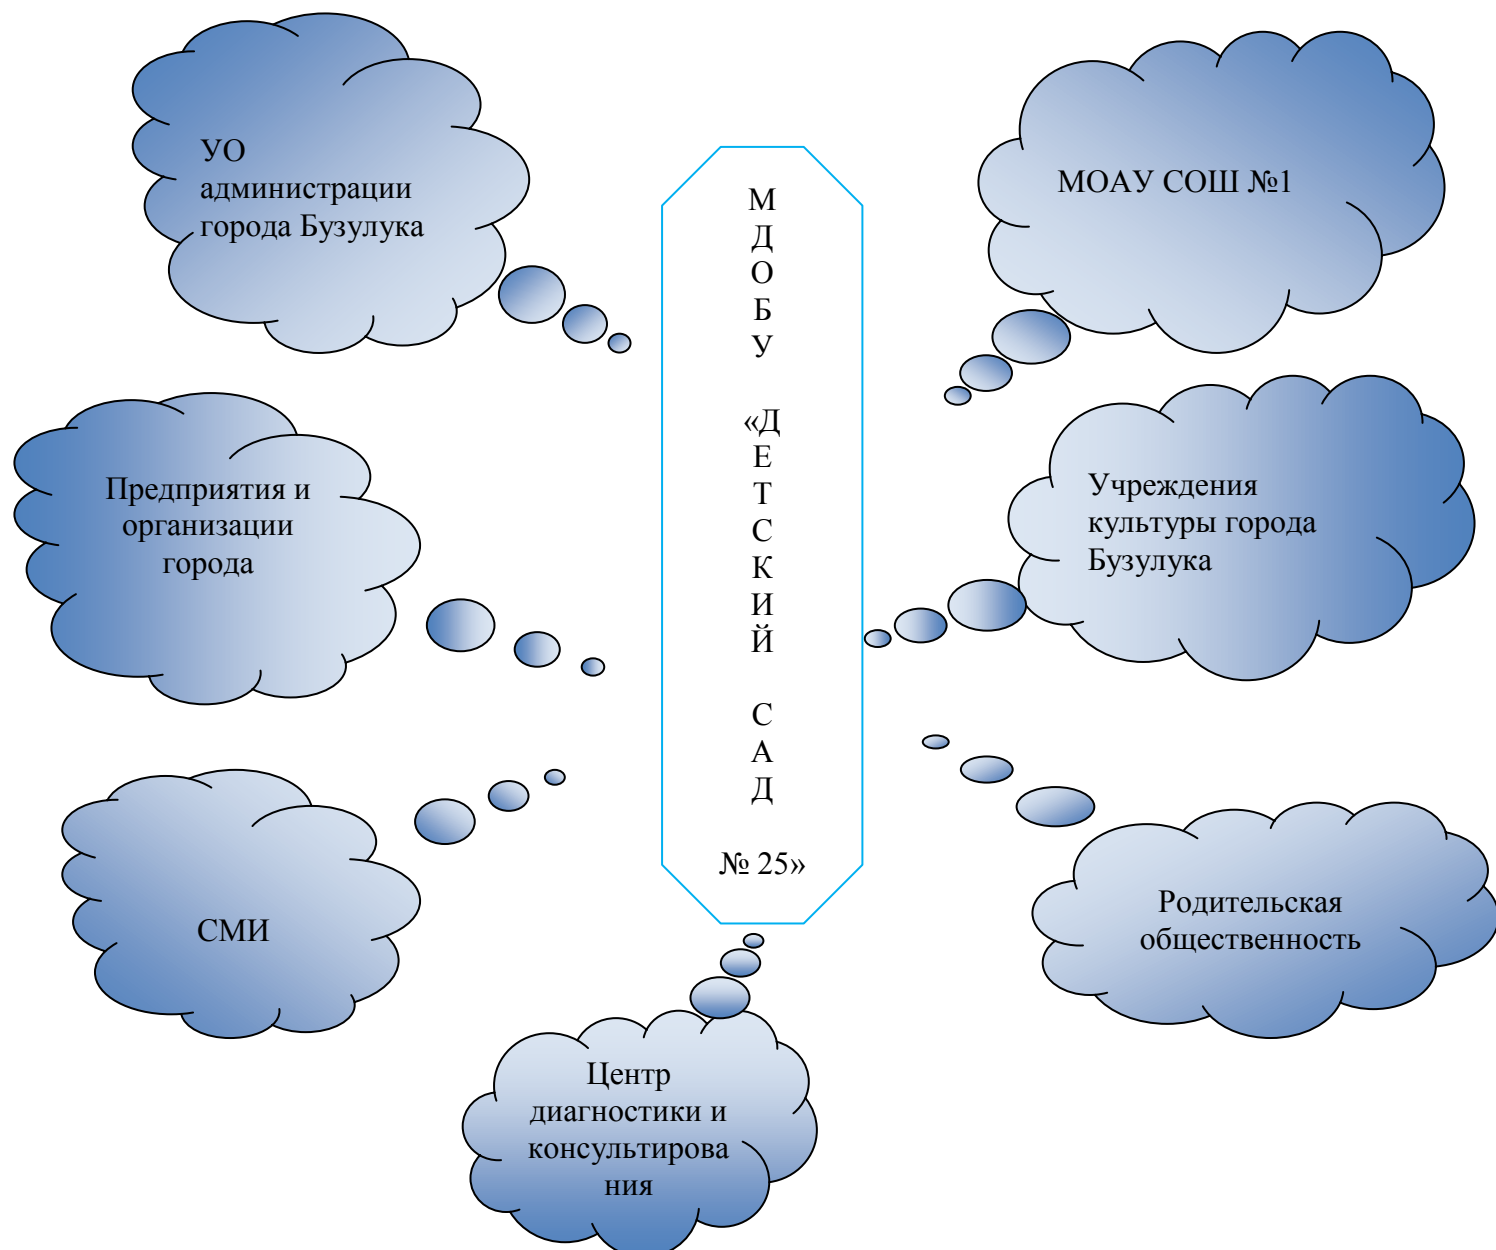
МДОБУ «ДЕТСКИЙ САД № 25»

УО администрации города Бузулука

МОАУ СОШ №1

Предприятия и организации города

Учреждения культуры города Бузулука

СМИ

Родительская общественность

Центр диагностики и консультирования